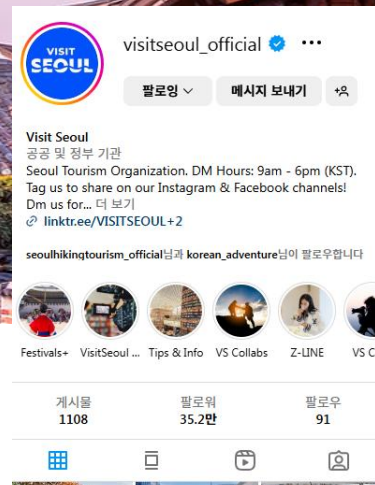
VISIT SEOUL

visitseoul_official

팔로잉

메시지 보내기

Visit Seoul
공공 및 정부 기관
Seoul Tourism Organization. DM Hours: 9am - 6pm (KST).
Tag us to share on our Instagram & Facebook channels!
Dm us for... 더 보기
linktr.ee/VISITSEOUL+2

seoulhikingtourism_official님과 korean_adventure님이 팔로우합니다

Festivals+
VisitSeoul ...
Tips & Info
VS Collabs
Z-LINE
VS C

게시물
1108
팔로워
35.2만
팔로우
91